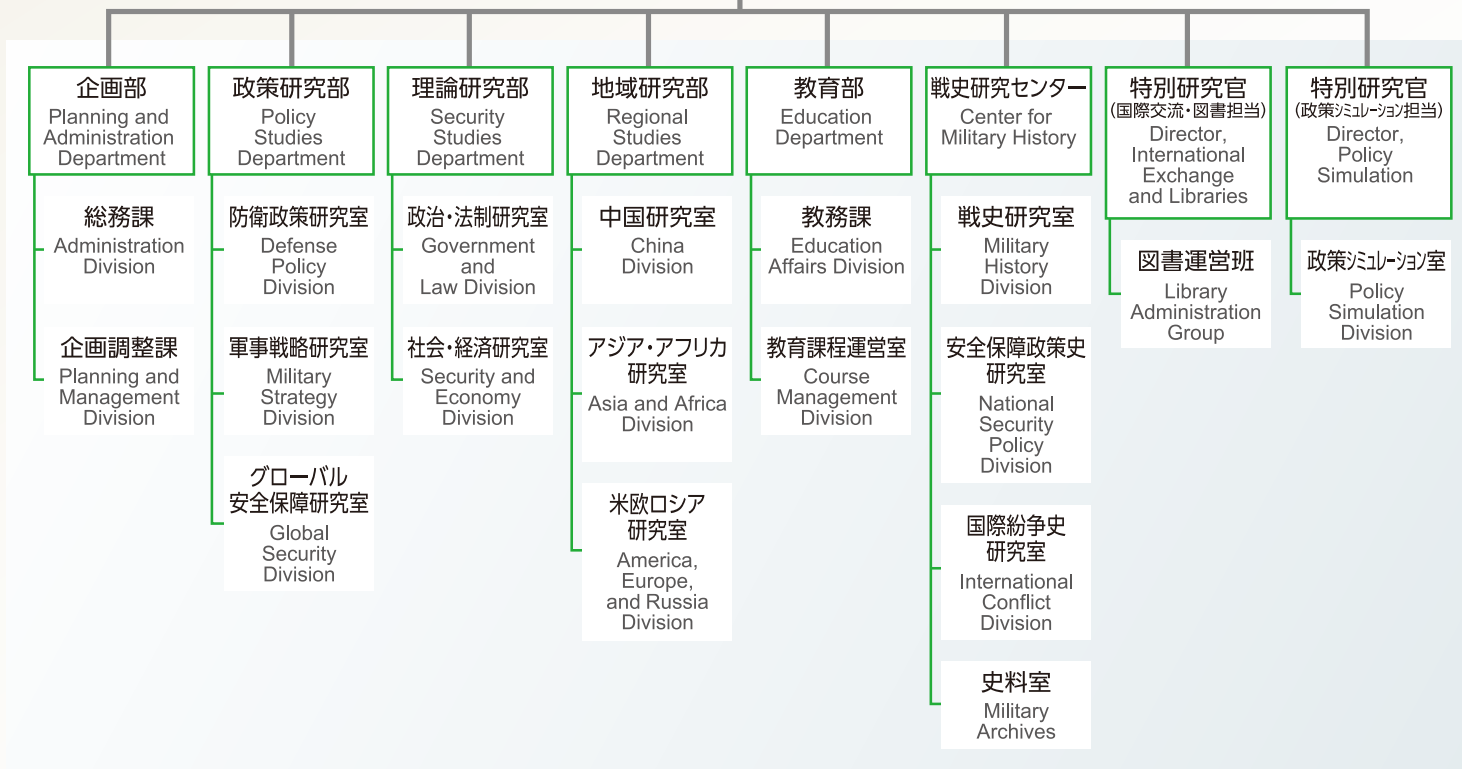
企画部
Planning and Administration Department

総務課
Administration Division

企画調整課
Planning and Management Division

政策研究部
Policy Studies Department

防衛政策研究室
Defense Policy Division

軍事戦略研究室
Military Strategy Division

グローバル安全保障研究室
Global Security Division

理論研究部
Security Studies Department

政治・法制研究室
Government and Law Division

社会・経済研究室
Security and Economy Division

地域研究部
Regional Studies Department

中国研究室
China Division

アジア・アフリカ研究室
Asia and Africa Division

米欧ロシア研究室
America, Europe, and Russia Division

教育部
Education Department

教務課
Education Affairs Division

教育課程運営室
Course Management Division

戦史研究センター
Center for Military History

戦史研究室
Military History Division

安全保障政策史研究室
National Security Policy Division

国際紛争史研究室
International Conflict Division

史料室
Military Archives

特別研究官
(国際交流・図書担当)
Director, International Exchange and Libraries

図書運営班
Library Administration Group

特別研究官
(政策シミュレーション担当)
Director, Policy Simulation

政策シミュレーション室
Policy Simulation Division